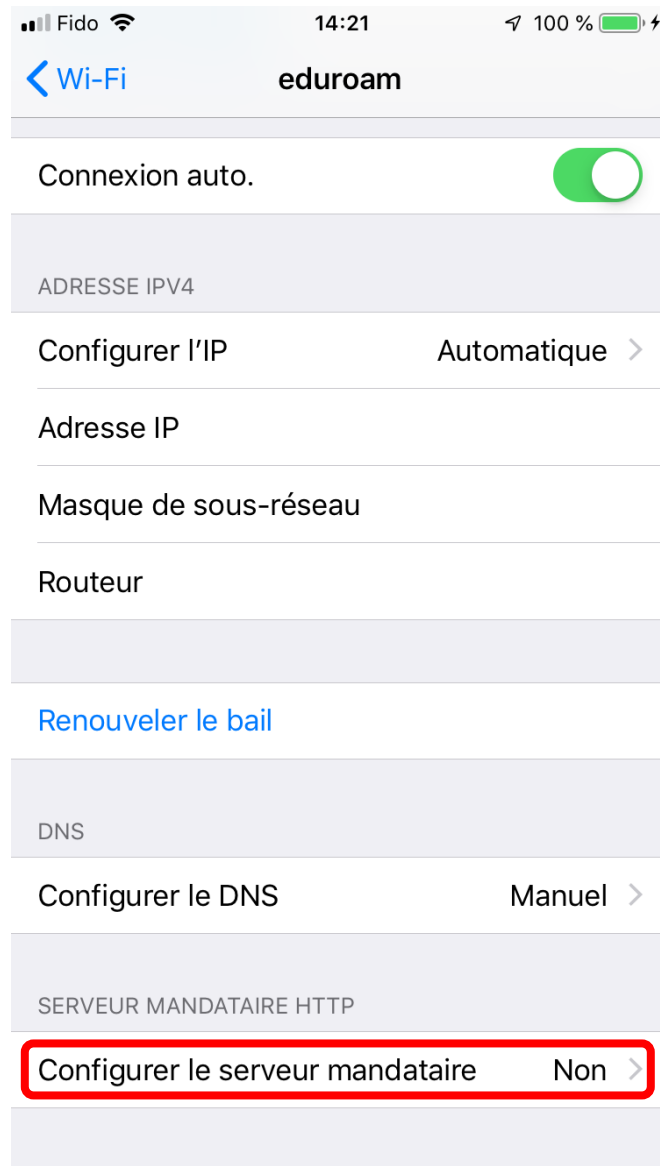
Fido 14:21 100 %

Wi-Fi eduroam

Connexion auto.

ADRESSE IPV4

Configurer l'IP Automatique

Adresse IP

Masque de sous-réseau

Routeur

Renouveler le bail

DNS

Configurer le DNS Manuel

SERVEUR MANDATAIRE HTTP

Configurer le serveur mandataire Non